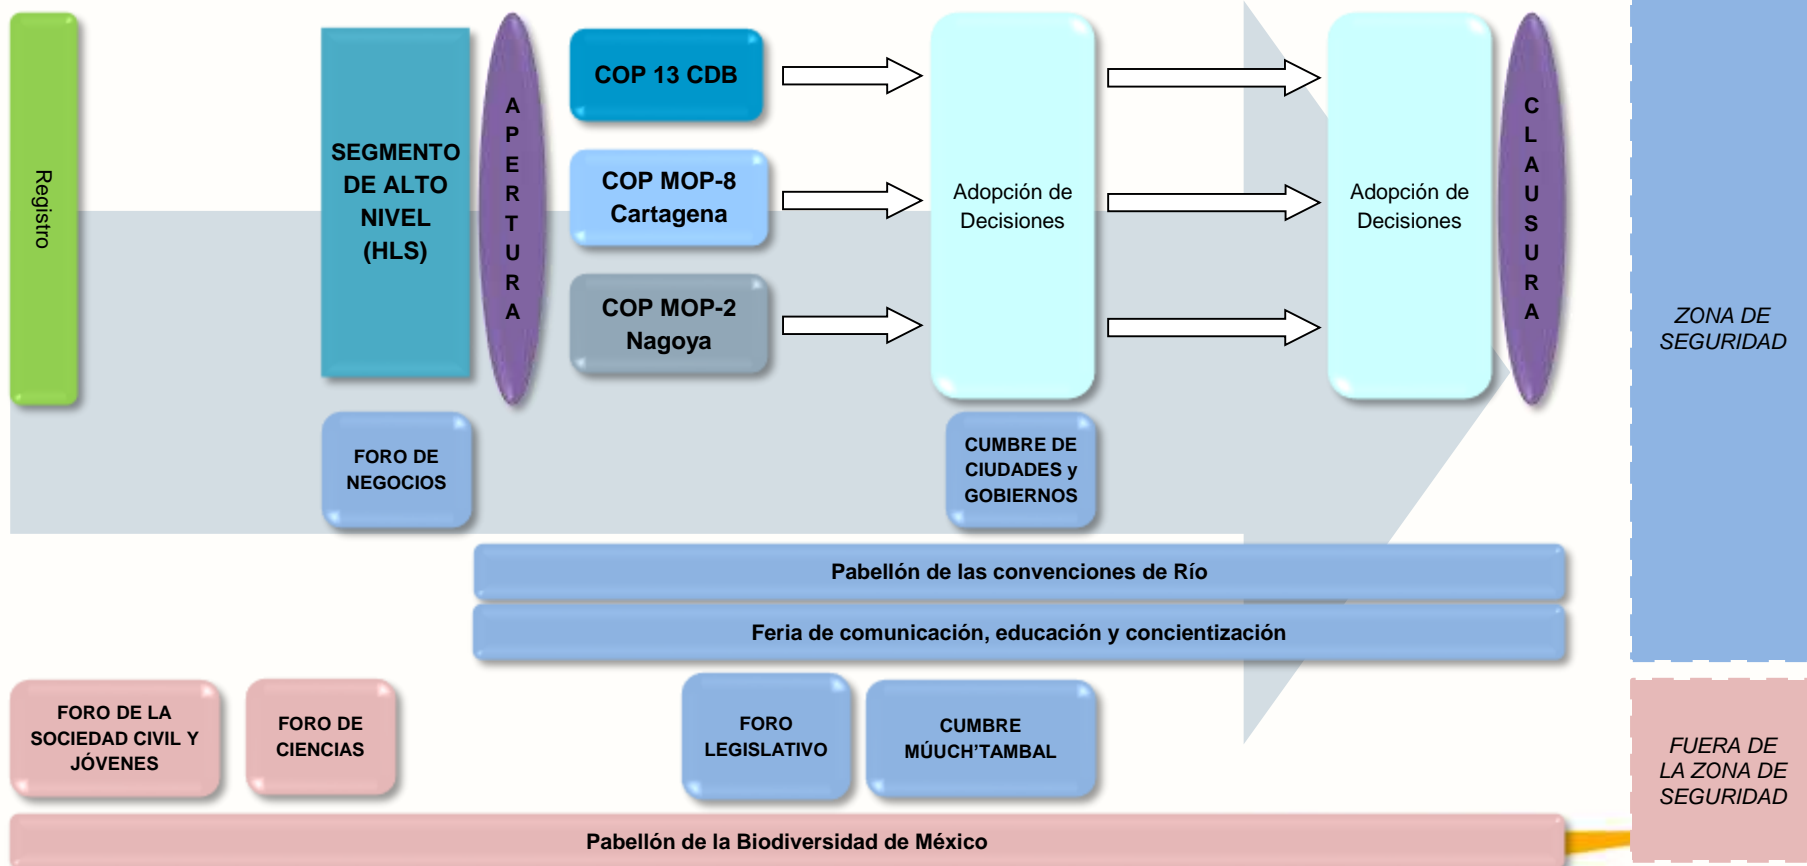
Registro

SEGMENTO DE ALTO NIVEL (HLS)

APERTURA

COP 13 CDB

COP MOP-8 Cartagena

COP MOP-2 Nagoya

Adopción de Decisiones

Adopción de Decisiones

CLAUSURA

ZONA DE SEGURIDAD

FORO DE NEGOCIOS

CUMBRE DE CIUDADES y GOBIERNOS

Pabellón de las convenciones de Río

Feria de comunicación, educación y concientización

FORO DE LA SOCIEDAD CIVIL Y JÓVENES

FORO DE CIENCIAS

FORO LEGISLATIVO

CUMBRE MÚUCH'TAMBAL

FUERA DE LA ZONA DE SEGURIDAD

Pabellón de la Biodiversidad de México